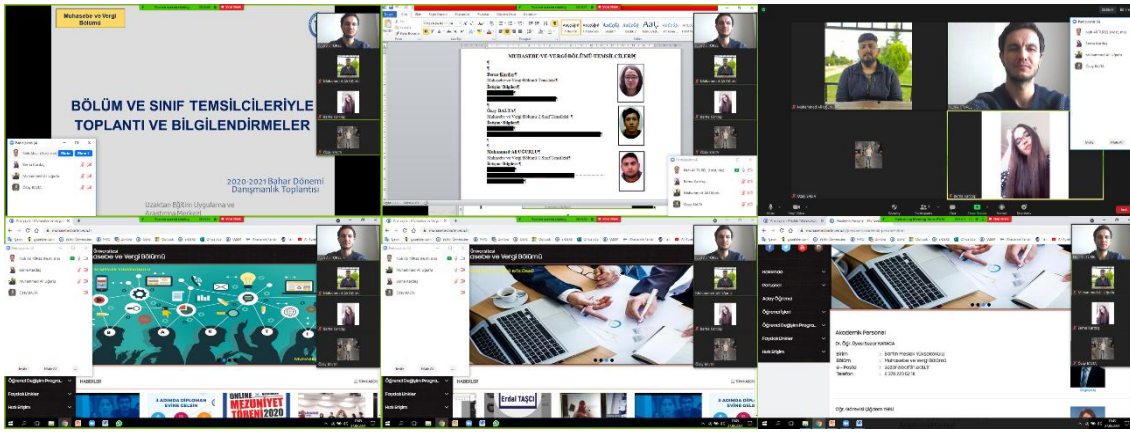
Muhasebe ve Vergi Bölümü

BÖLÜM VE SINIF TEMSİLCİLERİYLE TOPLANTI VE BİLGİLENDİRMELER

2020-2021 Bahar Dönemi Danışmanlık Toplantısı

Uzaktan Eğitim Uygulama ve Araştırma Merkezi

MUHASEBE VE VERGİ BÖLÜMÜ TEMSİLCİLERİ

Berna Kardaş
Muhasebe ve Vergi Bölümü Temsilcisi
İletişim Bilgileri

Özay BALTAŞ
Muhasebe ve Vergi Bölümü 2. Sınıf Temsilcisi
İletişim Bilgileri

Muhammed AKYÜREK
Muhasebe ve Vergi Bölümü 1. Sınıf Temsilcisi
İletişim Bilgileri

Muhasebe ve Vergi Bölümü

HABERLER

Erdal TAŞCI

MEZUNİYET TÖRENİ 2020

Akademik Personel

Öğr. Gör.

Bölüm : Muhasebe ve Vergi Bölümü

Telefon